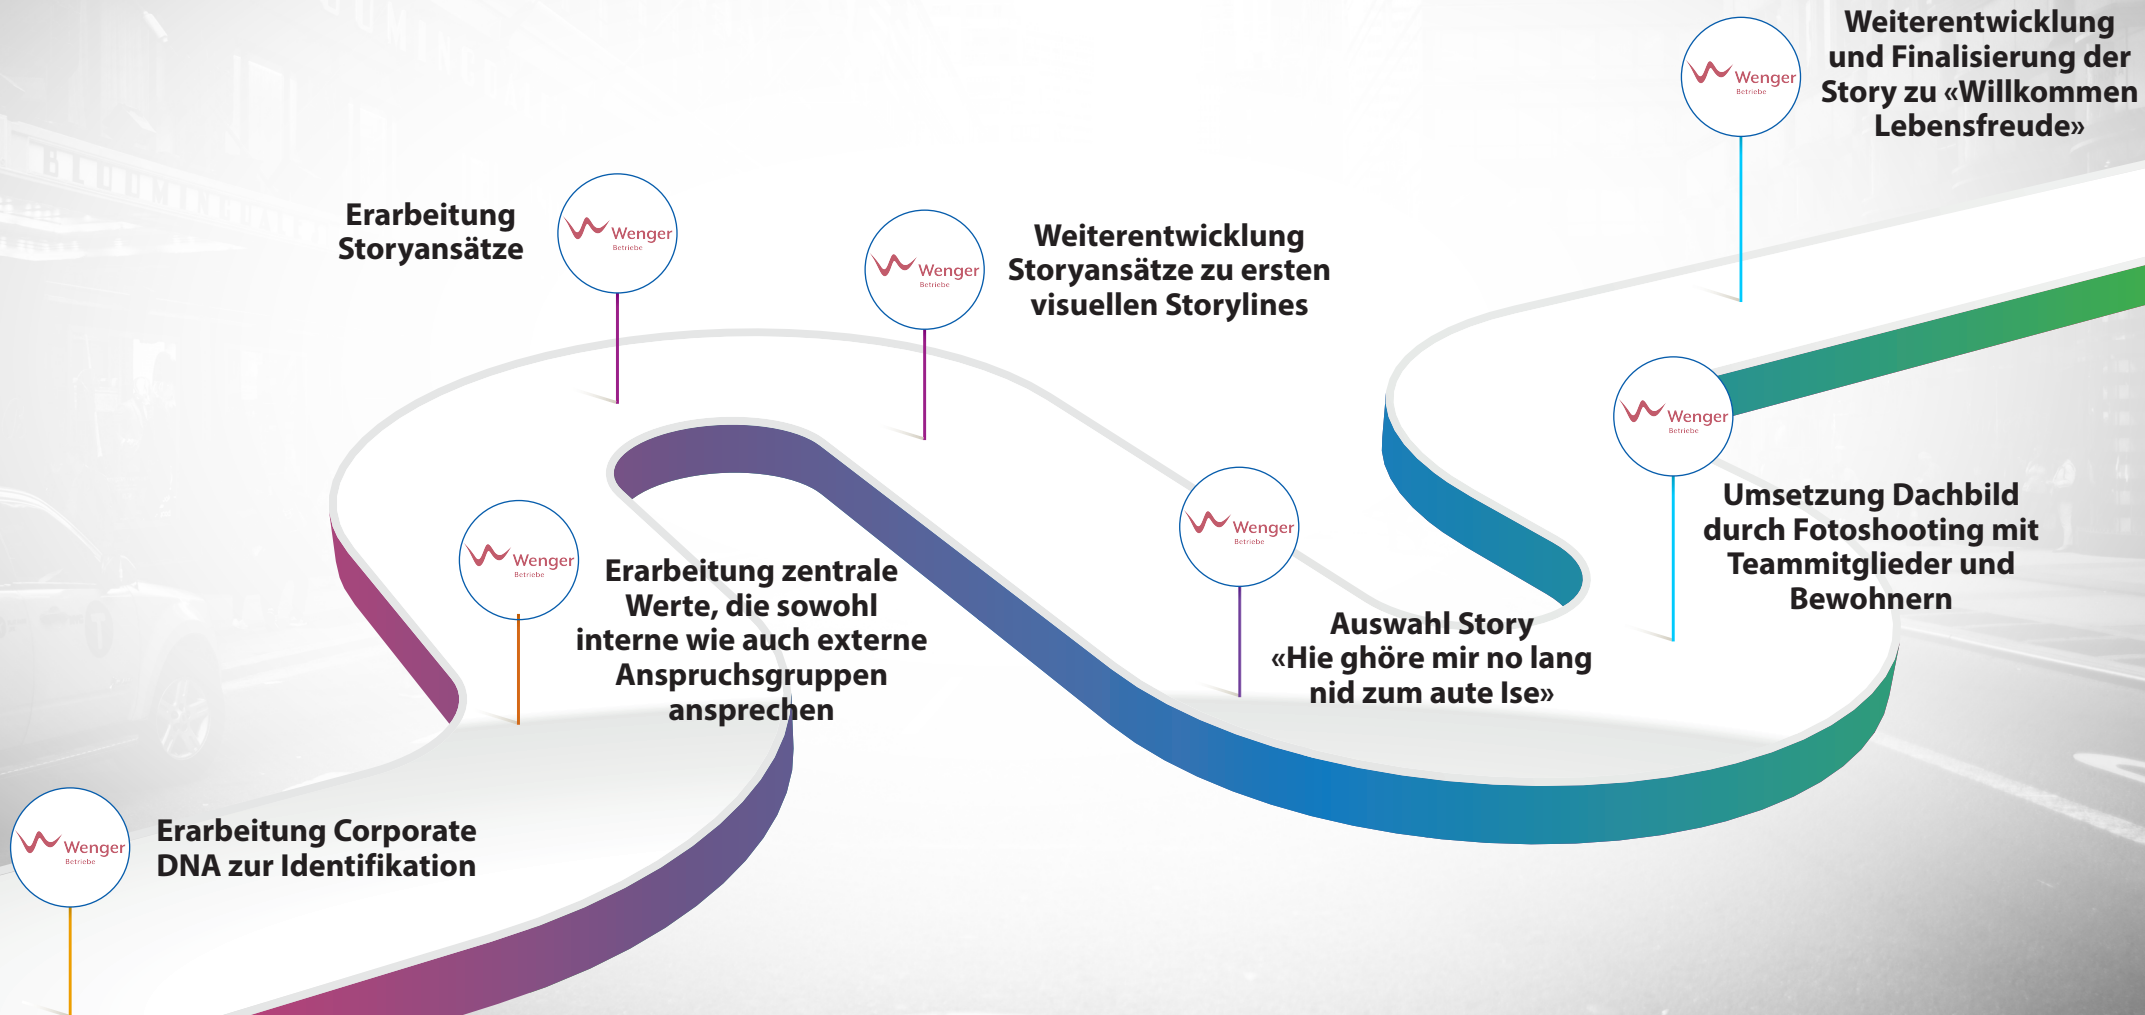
Wenger
Betriebe

Erarbeitung Corporate DNA zur Identifikation

Wenger
Betriebe

Erarbeitung zentrale Werte, die sowohl interne wie auch externe Anspruchsgruppen ansprechen

Erarbeitung Storyansätze

Wenger
Betriebe

Wenger
Betriebe

Weiterentwicklung Storyansätze zu ersten visuellen Storylines

Wenger
Betriebe

Auswahl Story «Hie ghöre mir no lang nid zum aute Ise»

Wenger
Betriebe

Umsetzung Dachbild durch Fotoshooting mit Teammitglieder und Bewohnern

Wenger
Betriebe

Weiterentwicklung und Finalisierung der Story zu «Willkommen Lebensfreude»